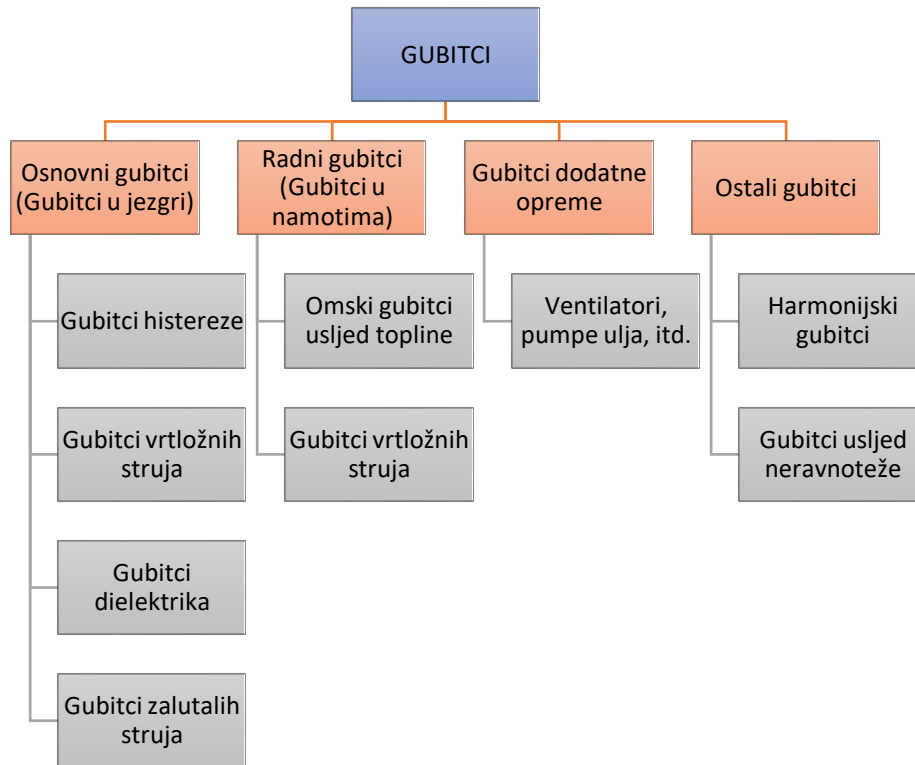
GUBITCI

Osnovni gubitci (Gubitci u jezgri)

Gubitci histereze

Gubitci vrtložnih struja

Gubitci dielektrika

Gubitci zalutalih struja

Radni gubitci (Gubitci u namotima)

Omski gubitci usljed topline

Gubitci vrtložnih struja

Gubitci dodatne opreme

Ventilatori, pumpe ulja, itd.

Ostali gubitci

Harmonijski gubitci

Gubitci usljed neravnoteže